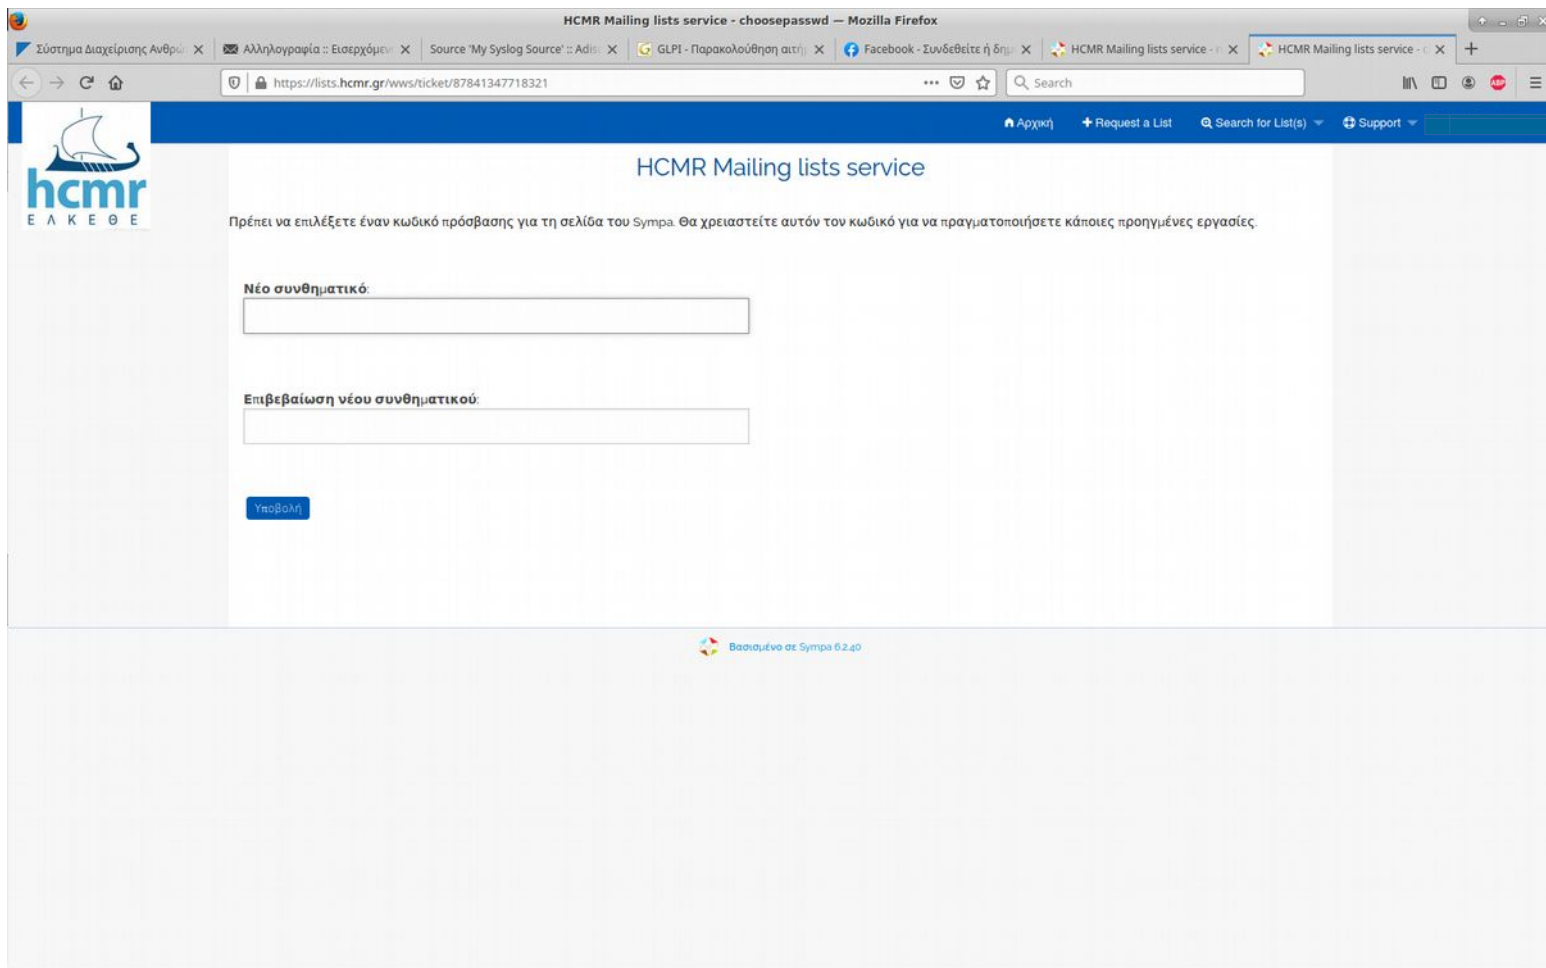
HCMR Mailing lists service - choosepasswd — Mozilla Firefox

Σύστημα Διαχείρισης Ανθρώ
Αλληλογραφία :: Εισερχόμεν
Source 'My Syslog Source' :: Adis
GLPI - Παρακολούθηση αιτή
Facebook - Συνδεθείτε ή δημ
HCMR Mailing lists service - 
HCMR Mailing lists service - 

https://lists.hcmr.gr/wws/ticket/87841347718321

Search

Αρχική
Request a List
Search for List(s)
Support

hcmr
ΕΛΚΕΘΕ

HCMR Mailing lists service

Πρέπει να επιλέξετε έναν κωδικό πρόσβασης για τη σελίδα του Sympa. Θα χρειαστείτε αυτόν τον κωδικό για να πραγματοποιήσετε κάποιες προηγμένες εργασίες.

Νέο συνθηματικό:

Επιβεβαίωση νέου συνθηματικού:

Υποβολή

Βασισμένο σε Sympa 6.2.40